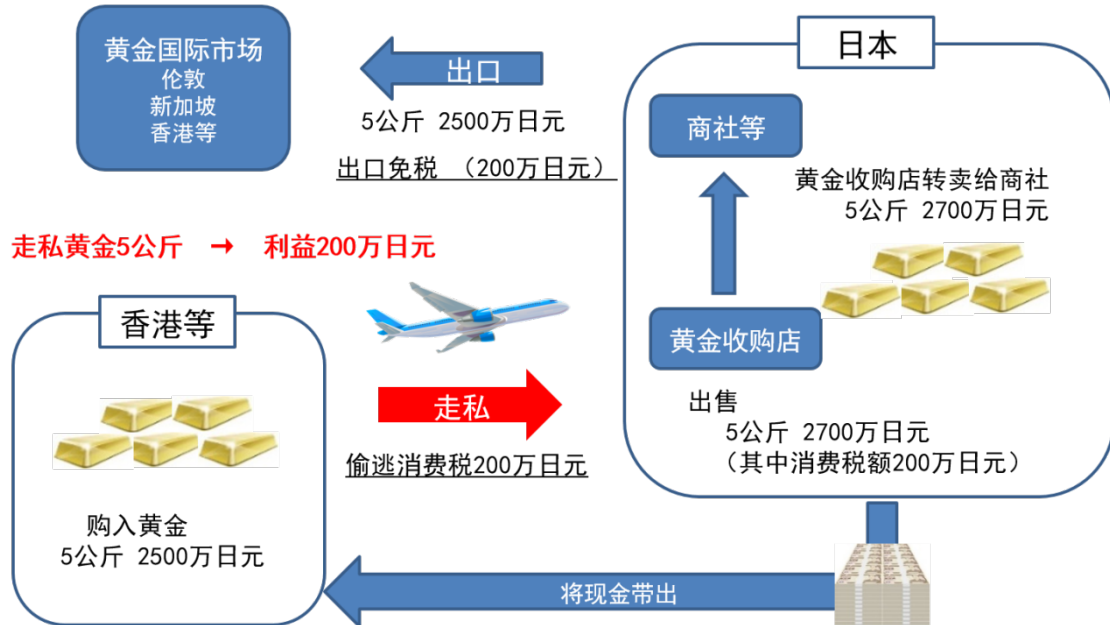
黄金国际市场
伦敦
新加坡
香港等

出口

5公斤 2500万日元

出口免税 （200万日元）

日本

商社等

黄金收购店转卖给商社
5公斤 2700万日元

走私黄金5公斤 → 利益200万日元

香港等

黄金收购店

走私

偷逃消费税200万日元

出售
5公斤 2700万日元
（其中消费税额200万日元）

购入黄金
5公斤 2500万日元

将现金带出